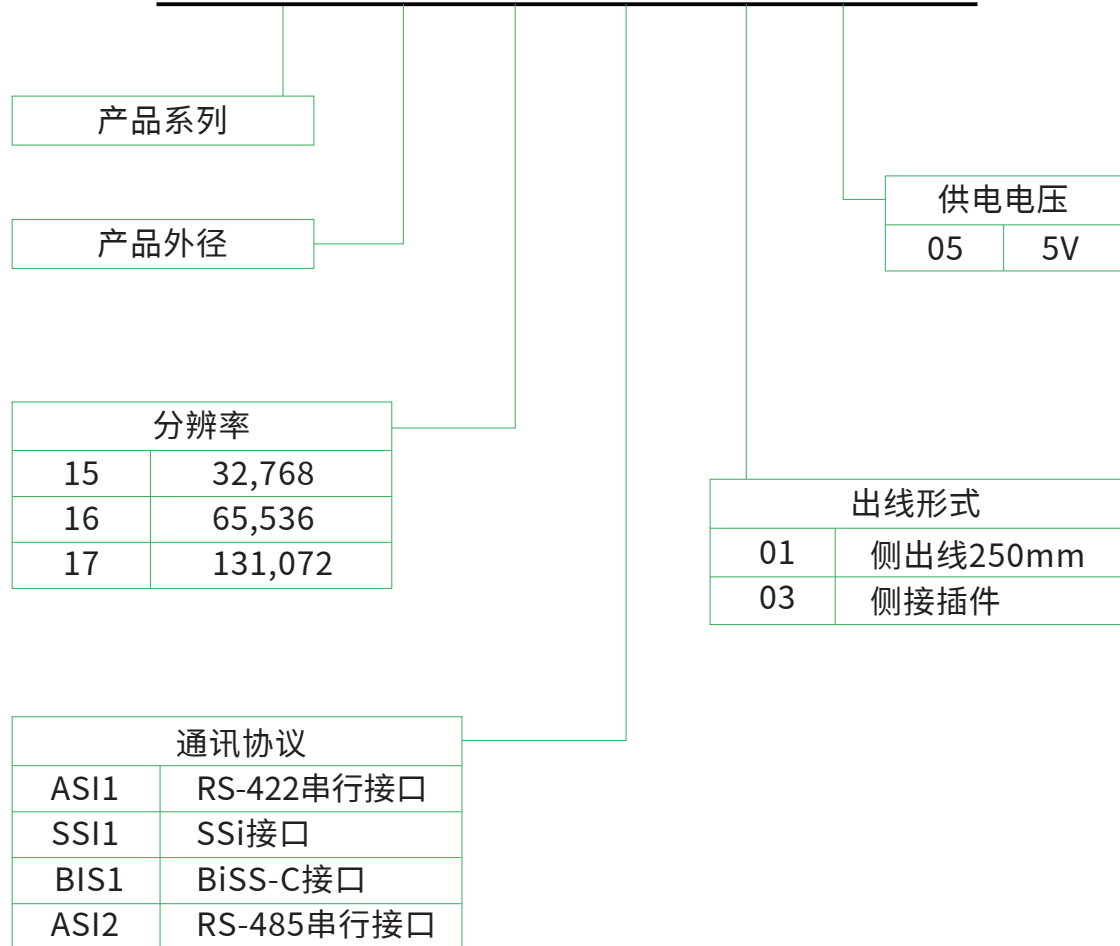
产品系列

产品外径

| 供电电压 | |
|---|---|
| 05 | 5V |

| 分辨率 | |
|---|---|
| 15 | 32,768 |
| 16 | 65,536 |
| 17 | 131,072 |

| 出线形式 | |
|---|---|
| 01 | 侧出线250mm |
| 03 | 侧接插件 |

| 通讯协议 | |
|---|---|
| ASI1 | RS-422串行接口 |
| SSI1 | SSi接口 |
| BIS1 | BiSS-C接口 |
| ASI2 | RS-485串行接口 |